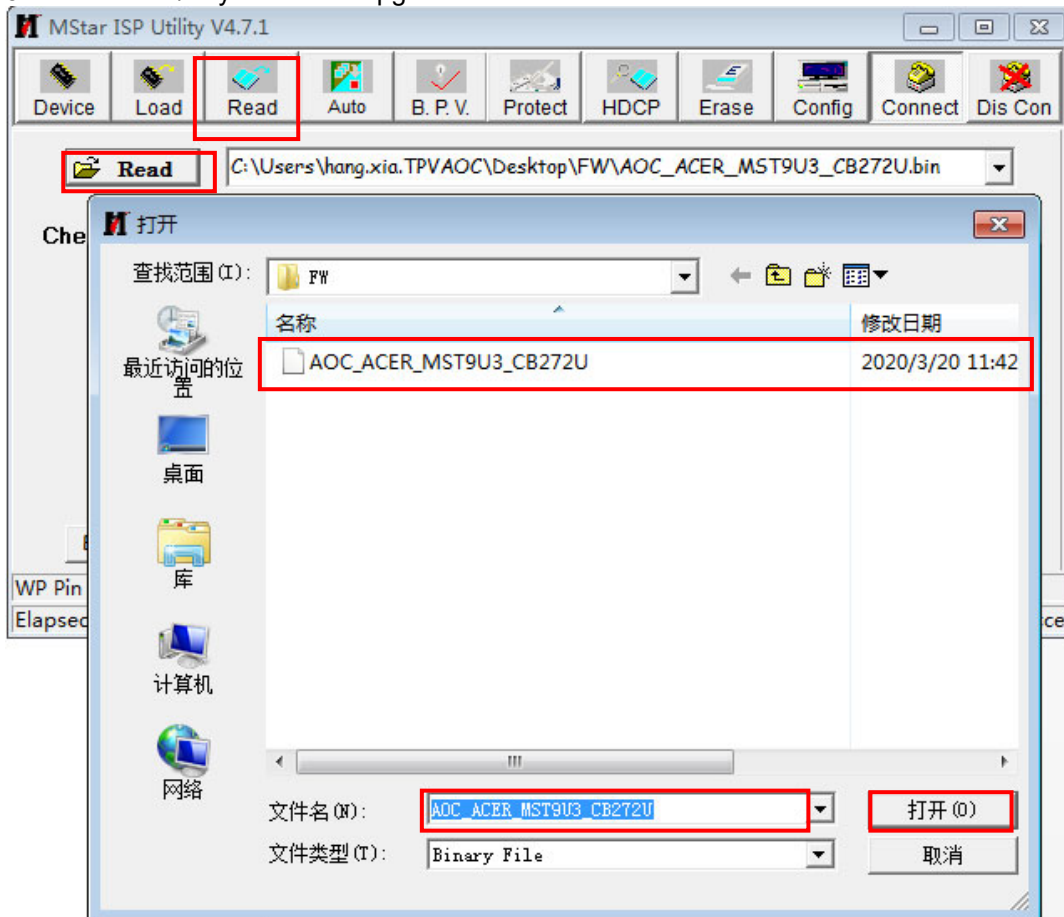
MStar ISP Utility V4.7.1

Device Load Read Auto B. P. V. Protect HDCP Erase Config Connect Dis Con

Read C:\Users\hang.xia.TPVAOC\Desktop\FW\AOC_ACER_MST9U3_CB272U.bin

Che

WP Pin

Elapsed

ce

打开

查找范围(I): FW

名称 修改日期

AOC_ACER_MST9U3_CB272U 2020/3/20 11:42

最近访问的位置

桌面

库

计算机

网络

文件名(N): AOC_ACER_MST9U3_CB272U

文件类型(T): Binary File

打开(O)

取消